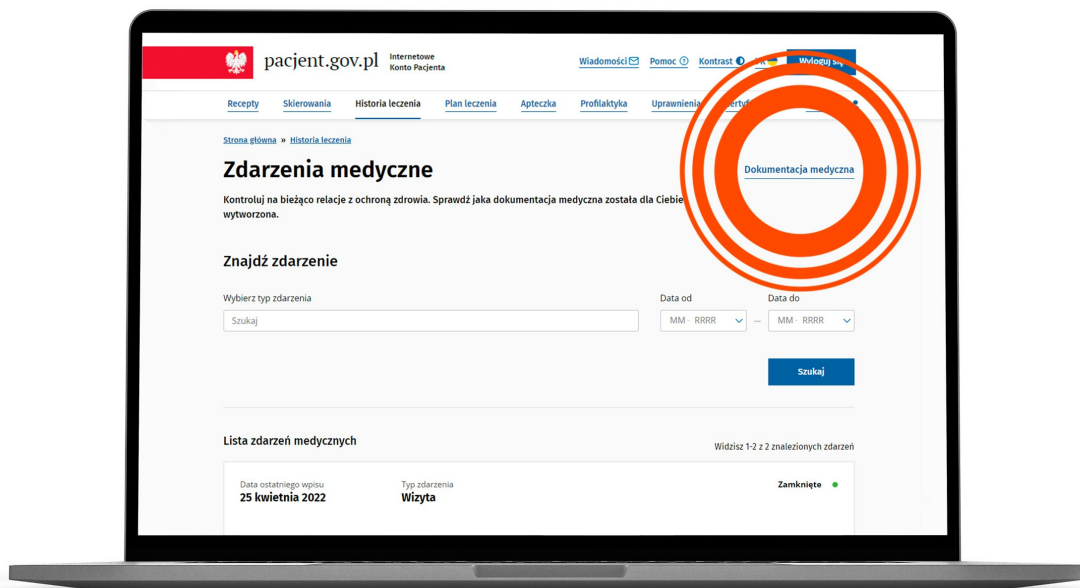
pacjent.gov.pl Internetowe Konto Pacjenta

Wiadomości Pomoc Kontrast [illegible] Wyloguj się

Recepty Skierowania Historia leczenia Plan leczenia Apteczka Profilaktyka Uprawnienia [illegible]

Strona główna » Historia leczenia

Zdarzenia medyczne

Dokumentacja medyczna

Kontroluj na bieżąco relacje z ochroną zdrowia. Sprawdź jaka dokumentacja medyczna została dla Ciebie wytworzona.

Znajdź zdarzenie

Wybierz typ zdarzenia

Szukaj

Data od

MM - RRRR

Data do

MM - RRRR

Szukaj

Lista zdarzeń medycznych

Widzisz 1-2 z 2 znalezionych zdarzeń

Data ostatniego wpisu
25 kwietnia 2022

Typ zdarzenia
Wizyta

Zamknięte